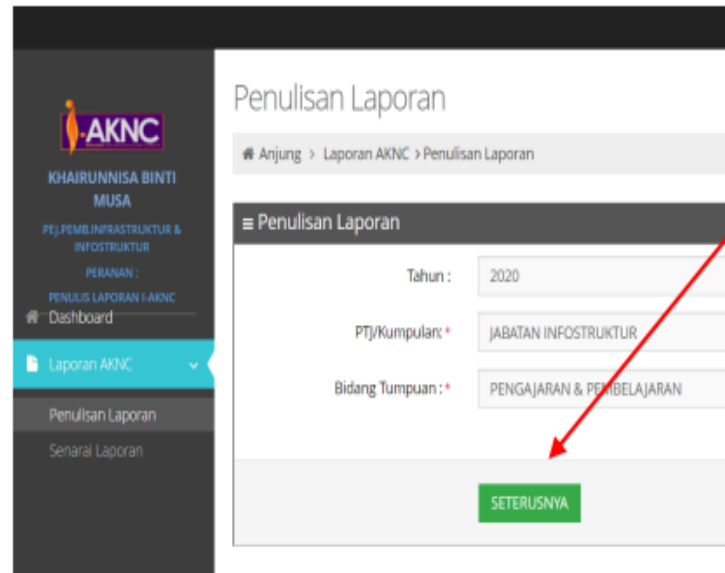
i-AKNC

KHAIRUNNISA BINTI MUSA

PEJ.PEMB.INFRASTRUKTUR & INFOSTRUKTUR

PERANAN :

PENULIS LAPORAN I-AKNC

Dashboard

Laporan AKNC

Penulisan Laporan

Senarai Laporan

Penulisan Laporan

Anjung > Laporan AKNC > Penulisan Laporan

≡ Penulisan Laporan

Tahun : 2020

PTJ/Kumpulan: * JABATAN INFOSTRUKTUR

Bidang Tumpuan : * PENGAJARAN & PEMBELAJARAN

SETERUSNYA